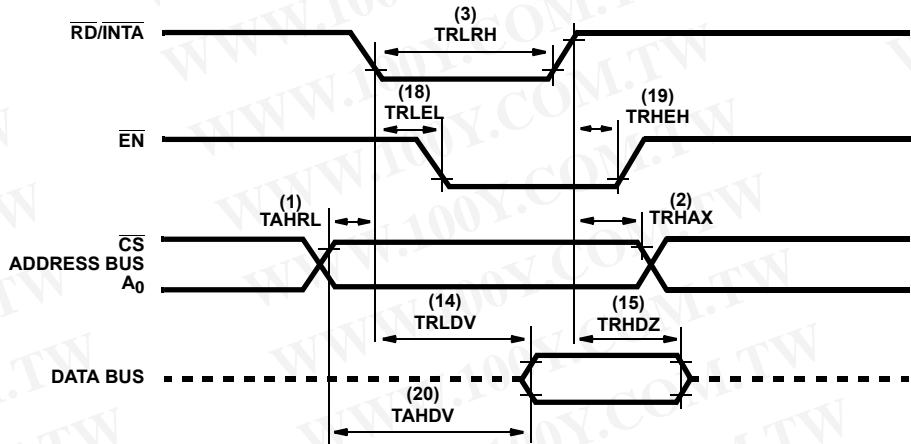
$\overline{RD}/\overline{INTA}$

(3)
TRLRH

(18)
TRLEL

(19)
TRHEH

$\overline{EN}$

(1)
TAHRL

(2)
TRHAX

$\overline{CS}$
ADDRESS BUS
$A_0$

(14)
TRLDV

(15)
TRHDZ

DATA BUS

(20)
TAHDV

WWW.100Y.COM.TW